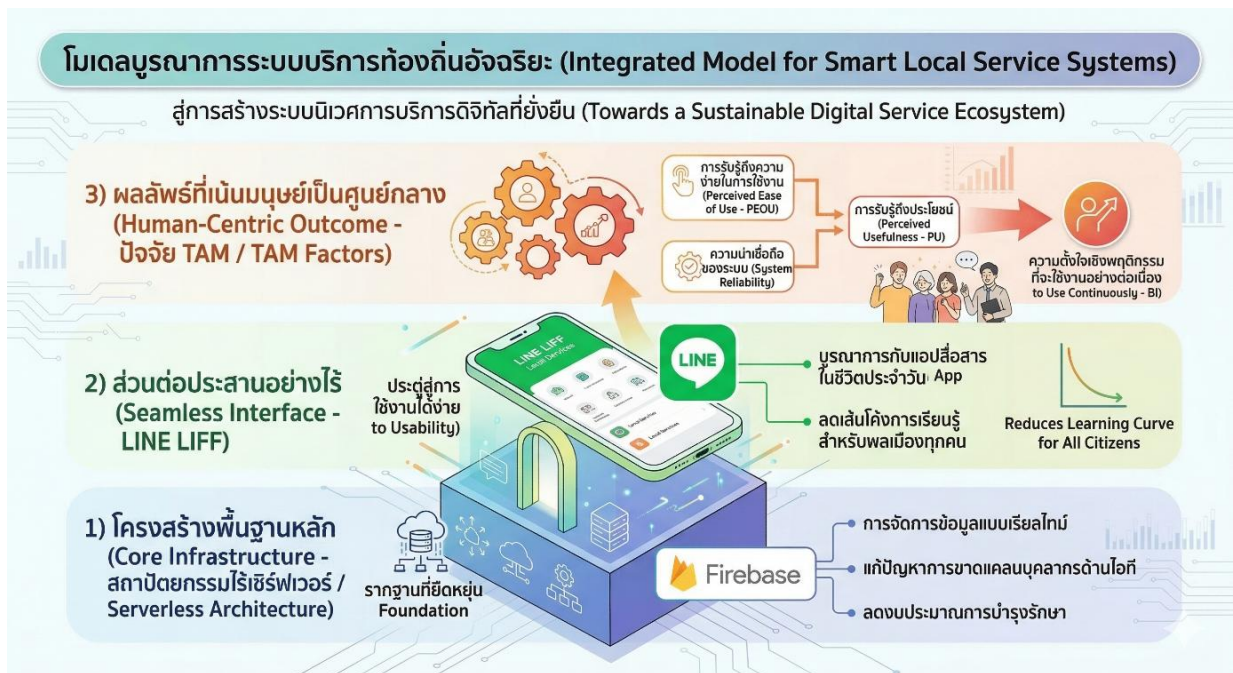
โมเดลบูรณาการระบบบริการท้องถิ่นอัจฉริยะ (Integrated Model for Smart Local Service Systems)

สู่การสร้างระบบนิเวศการบริการดิจิทัลที่ยั่งยืน (Towards a Sustainable Digital Service Ecosystem)

3) ผลลัพธ์ที่เน้นมนุษย์เป็นศูนย์กลาง (Human-Centric Outcome - ปัจจัย TAM / TAM Factors)

การรับรู้ถึงความง่ายในการใช้งาน (Perceived Ease of Use - PEOU)

ความน่าเชื่อถือของระบบ (System Reliability)

การรับรู้ถึงประโยชน์ (Perceived Usefulness - PU)

ความตั้งใจเชิงพฤติกรรมที่จะใช้งานอย่างต่อเนื่อง to Use Continuously - BI)

2) ส่วนต่อประสานอย่างไร้ (Seamless Interface - LINE LIFF)

ประตูสู่การใช้งานได้ง่าย to Usability)

LINE LIFF

Local Services

LINE

บูรณาการกับแอปสื่อสารในชีวิตประจำวัน App

ลดเส้นโค้งการเรียนรู้สำหรับพลเมืองทุกคน

Reduces Learning Curve for All Citizens

1) โครงสร้างพื้นฐานหลัก (Core Infrastructure - สถาปัตยกรรมไร้เซิร์ฟเวอร์ / Serverless Architecture)

รากฐานที่ยืดหยุ่น Foundation

Firebase

การจัดการข้อมูลแบบเรียลไทม์

แก้ปัญหาการขาดแคลนบุคลากรด้านไอที

ลดงบประมาณการบำรุงรักษา